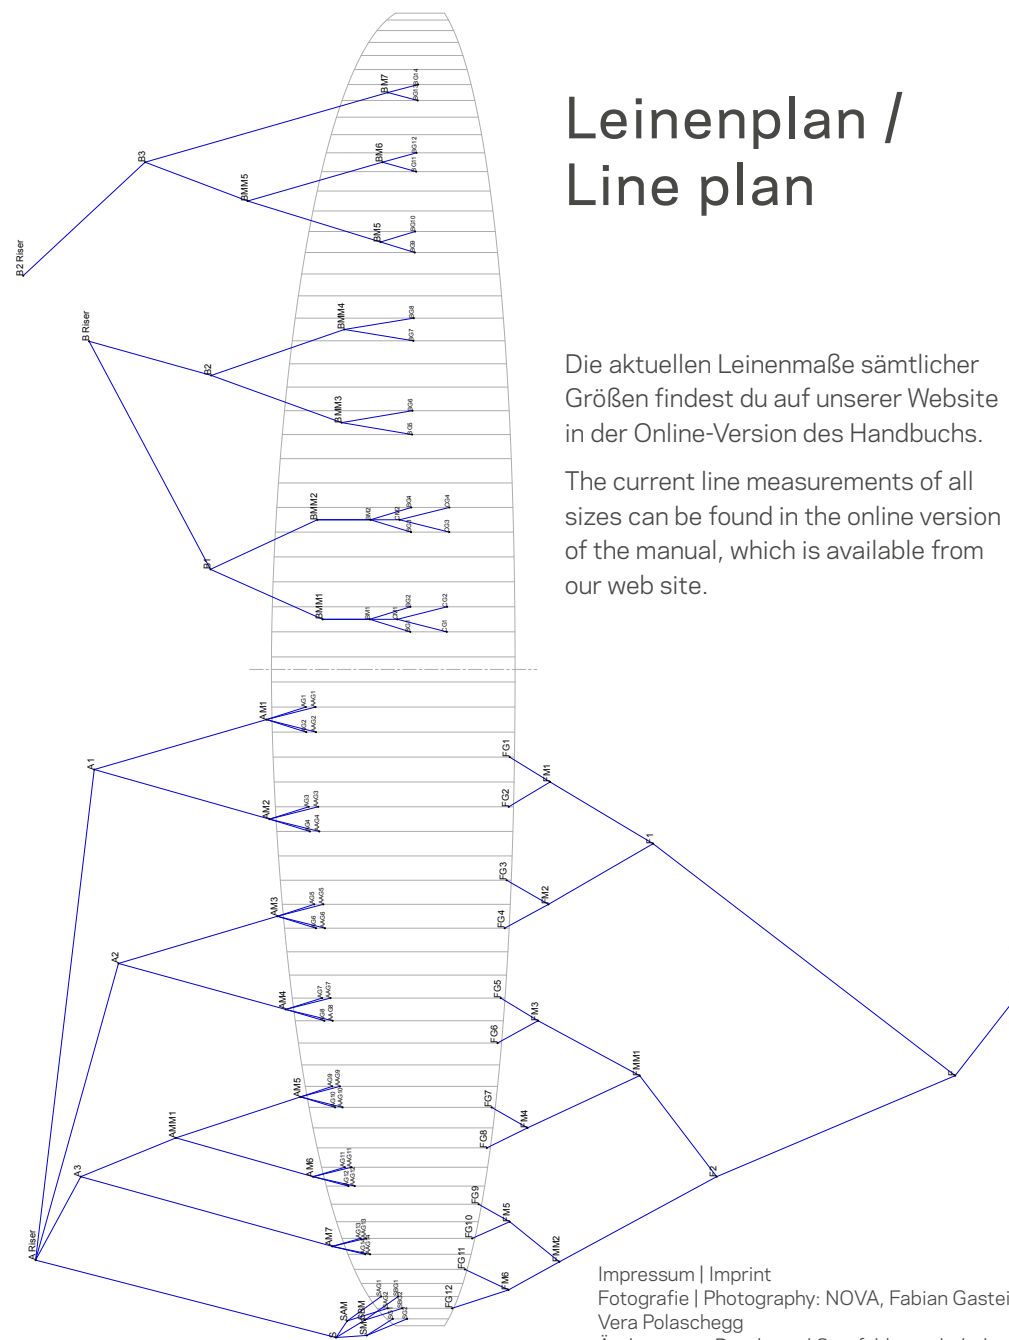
Leinenplan / Line plan

Die aktuellen Leinenmaße sämtlicher Größen findest du auf unserer Website in der Online-Version des Handbuchs.

The current line measurements of all sizes can be found in the online version of the manual, which is available from our web site.

B2 Riser
B3
BMM5
BM7
BM6
BM5
B Riser
B2
BMM4
BMM3
B1
BMM2
BMM1
AM1
A1
AM2
AM3
A2
AM4
AM5
AMM1
AM6
A3
AM7
A Riser
SAM
SM
FG1
FM1
FG2
F1
FG3
FM2
FG4
FG5
FM3
FG6
FMM1
FG7
FM4
FG8
F2
FG9
FM5
FG10
FMM2
FG11
FM6
FG12
F

Impressum | Imprint
Fotografie | Photography: NOVA, Fabian Gastei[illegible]
Vera Polaschegg
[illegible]